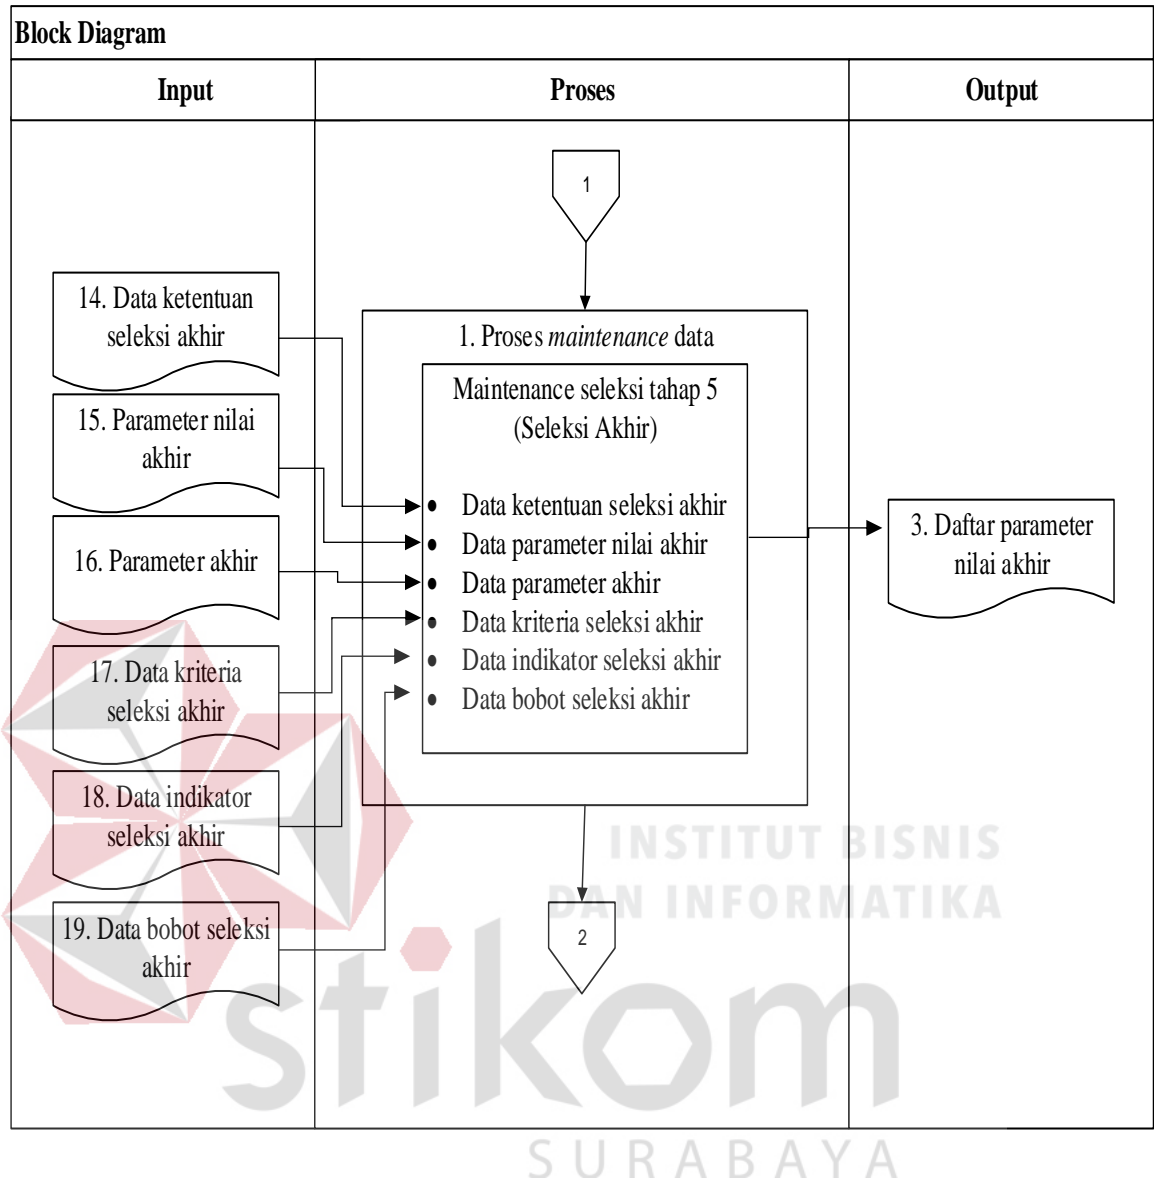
Block Diagram

| Input | Proses | Output |
|---|---|---|

1

14. Data ketentuan seleksi akhir

15. Parameter nilai akhir

16. Parameter akhir

17. Data kriteria seleksi akhir

18. Data indikator seleksi akhir

19. Data bobot seleksi akhir

1. Proses *maintenance* data

Maintenance seleksi tahap 5 (Seleksi Akhir)

- Data ketentuan seleksi akhir
- Data parameter nilai akhir
- Data parameter akhir
- Data kriteria seleksi akhir
- Data indikator seleksi akhir
- Data bobot seleksi akhir

3. Daftar parameter nilai akhir

2

INSTITUT BISNIS DAN INFORMATIKA

stikom

SURABAYA